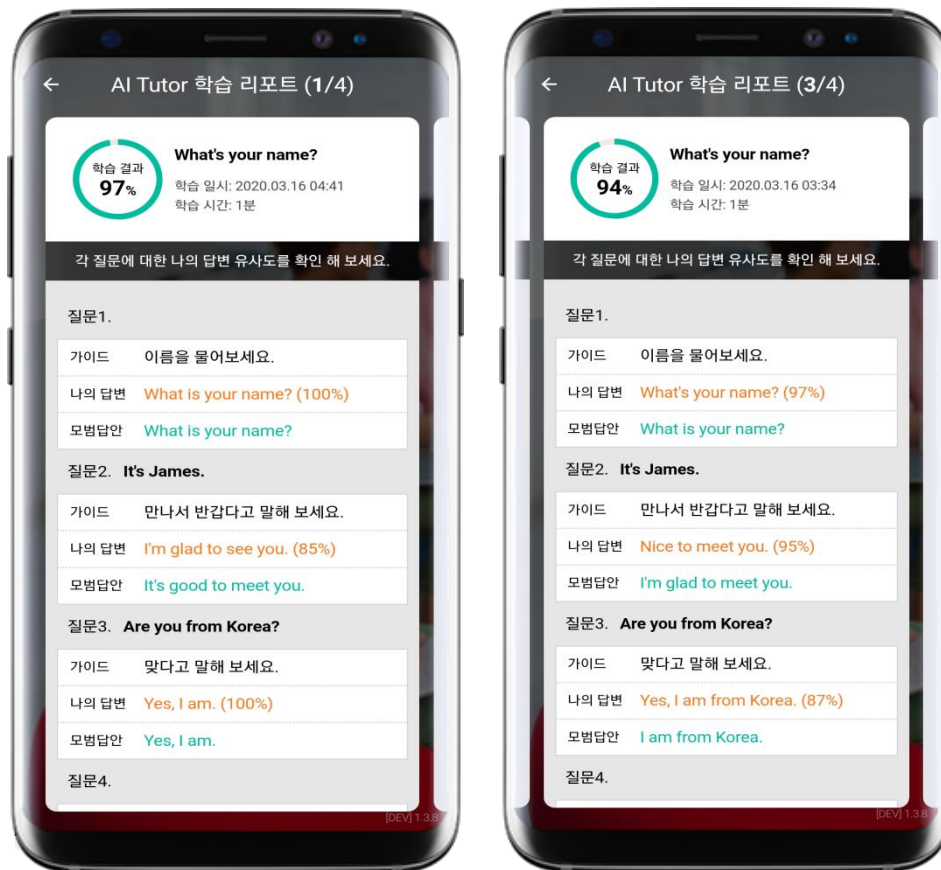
← AI Tutor 학습 리포트 (1/4)

학습 결과
97%

What's your name?
학습 일시: 2020.03.16 04:41
학습 시간: 1분

각 질문에 대한 나의 답변 유사도를 확인 해 보세요.

질문1.

| | |
|---|---|
| 가이드 | 이름을 물어보세요. |
| 나의 답변 | What is your name? (100%) |
| 모범답안 | What is your name? |

질문2. It's James.

| | |
|---|---|
| 가이드 | 만나서 반갑다고 말해 보세요. |
| 나의 답변 | I'm glad to see you. (85%) |
| 모범답안 | It's good to meet you. |

질문3. Are you from Korea?

| | |
|---|---|
| 가이드 | 맞다고 말해 보세요. |
| 나의 답변 | Yes, I am. (100%) |
| 모범답안 | Yes, I am. |

질문4.

[DEV] 1.3.8

← AI Tutor 학습 리포트 (3/4)

학습 결과
94%

What's your name?
학습 일시: 2020.03.16 03:34
학습 시간: 1분

각 질문에 대한 나의 답변 유사도를 확인 해 보세요.

질문1.

| | |
|---|---|
| 가이드 | 이름을 물어보세요. |
| 나의 답변 | What's your name? (97%) |
| 모범답안 | What is your name? |

질문2. It's James.

| | |
|---|---|
| 가이드 | 만나서 반갑다고 말해 보세요. |
| 나의 답변 | Nice to meet you. (95%) |
| 모범답안 | I'm glad to meet you. |

질문3. Are you from Korea?

| | |
|---|---|
| 가이드 | 맞다고 말해 보세요. |
| 나의 답변 | Yes, I am from Korea. (87%) |
| 모범답안 | I am from Korea. |

질문4.

[DEV] 1.3.8